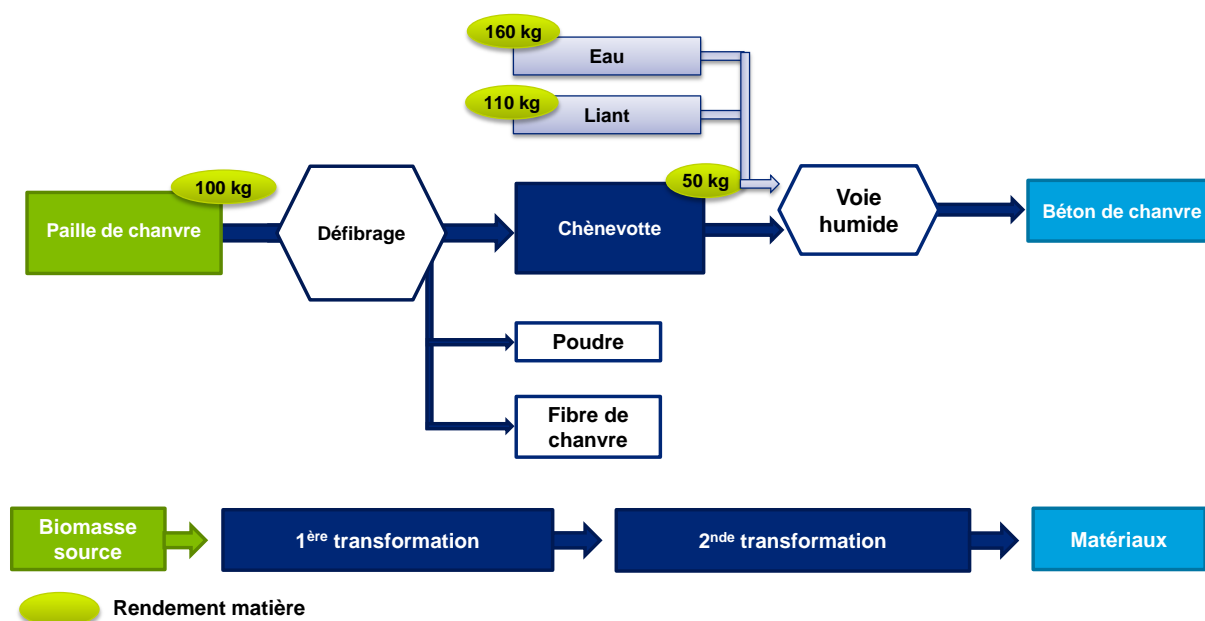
160 kg
Eau
110 kg
Liant
100 kg
Paille de chanvre
Défibrage
Chènevotte
50 kg
Voie humide
Béton de chanvre
Poudre
Fibre de chanvre

Biomasse source
1$^{ère}$ transformation
2$^{nde}$ transformation
Matériaux

Rendement matière